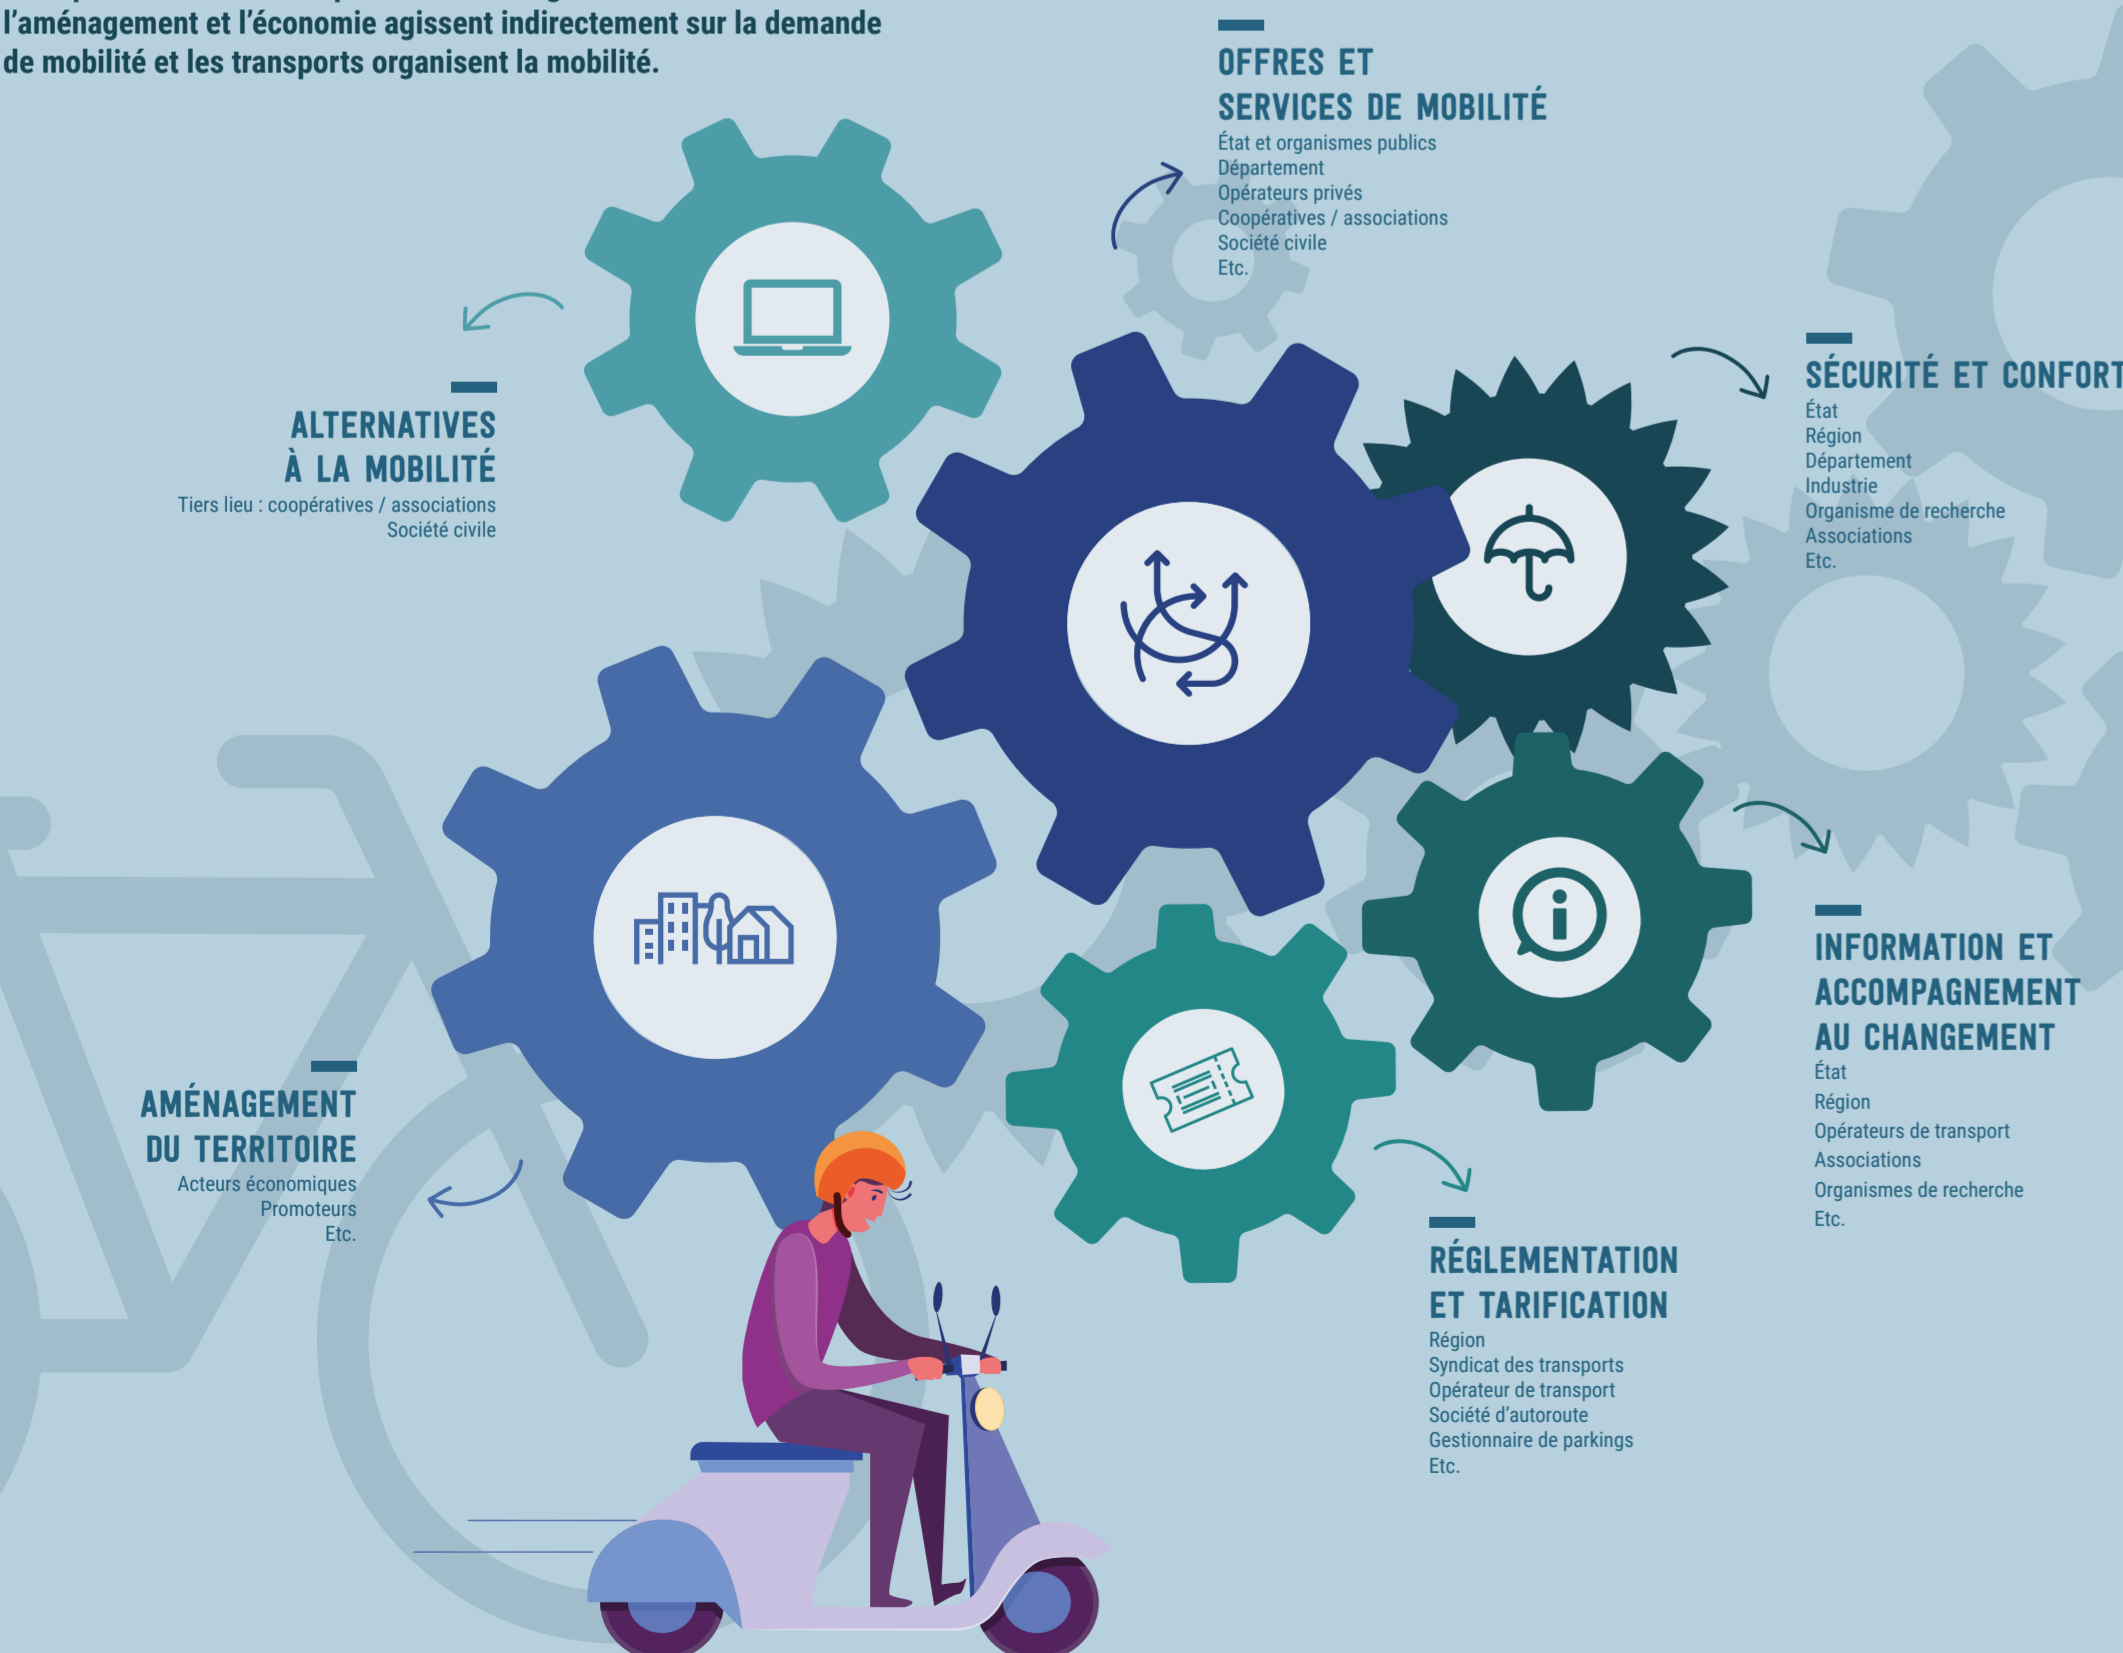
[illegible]
l'aménagement et l'économie agissent indirectement sur la demande de mobilité et les transports organisent la mobilité.

OFFRES ET
SERVICES DE MOBILITÉ
État et organismes publics
Département
Opérateurs privés
Coopératives / associations
Société civile
Etc.

ALTERNATIVES
À LA MOBILITÉ
Tiers lieu : coopératives / associations
Société civile

SÉCURITÉ ET CONFORT
État
Région
Département
Industrie
Organisme de recherche
Associations
Etc.

INFORMATION ET
ACCOMPAGNEMENT
AU CHANGEMENT
État
Région
Opérateurs de transport
Associations
Organismes de recherche
Etc.

AMÉNAGEMENT
DU TERRITOIRE
Acteurs économiques
Promoteurs
Etc.

RÉGLEMENTATION
ET TARIFICATION
Région
Syndicat des transports
Opérateur de transport
Société d'autoroute
Gestionnaire de parkings
Etc.